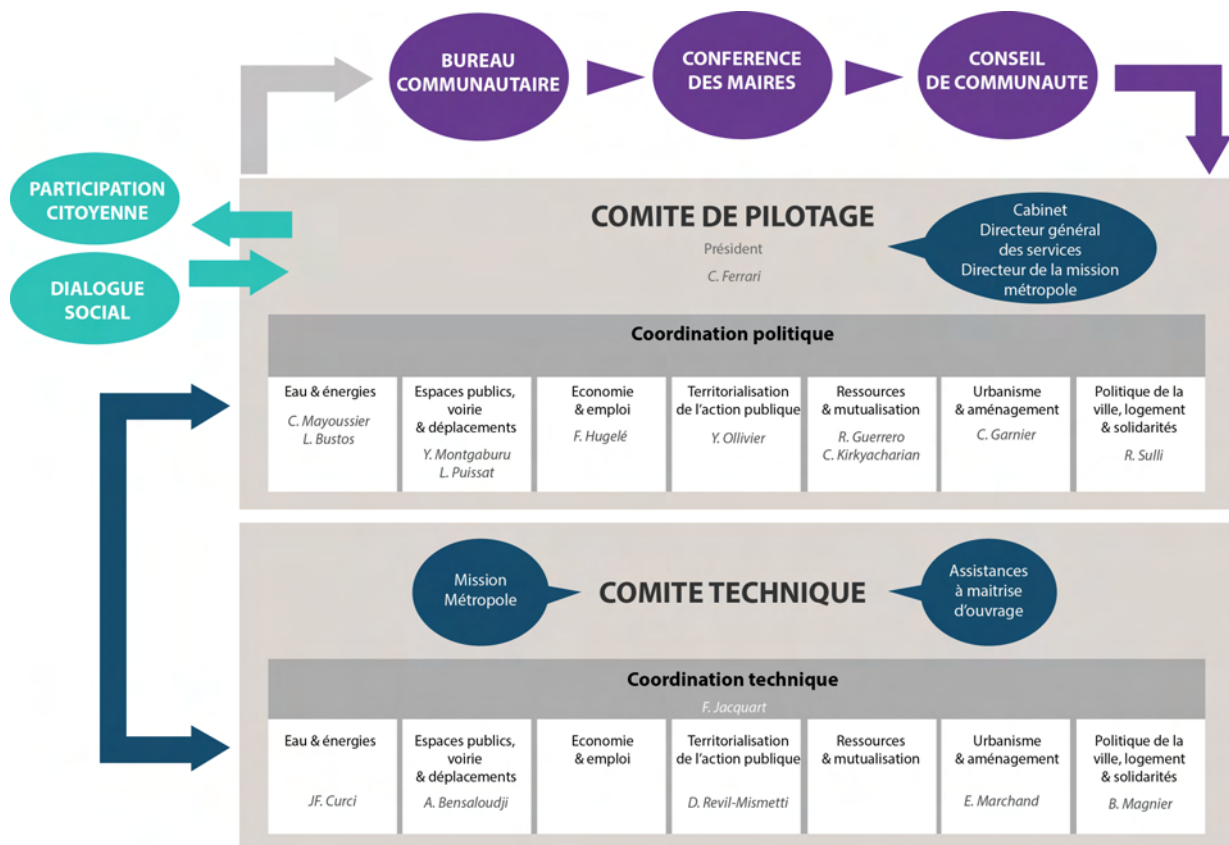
BUREAU COMMUNAUTAIRE

CONFERENCE DES MAIRES

CONSEIL DE COMMUNAUTE

PARTICIPATION CITOYENNE

DIALOGUE SOCIAL

COMITE DE PILOTAGE

Président

C. Ferrari

Cabinet
Directeur général des services
Directeur de la mission métropole

Coordination politique

| Eau & énergies | Espaces publics, voirie & déplacements | Economie & emploi | Territorialisation de l'action publique | Ressources & mutualisation | Urbanisme & aménagement | Politique de la ville, logement & solidarités |
|---|---|---|---|---|---|---|
| C. Mayoussier L. Bustos | Y. Montgaburu L. Puissat | F. Hugelé | Y. Ollivier | R. Guerrero C. Kirkyacharian | C. Garnier | R. Sulli |

Mission Métropole

COMITE TECHNIQUE

Assistances à maitrise d'ouvrage

Coordination technique

F. Jacquart

| Eau & énergies | Espaces publics, voirie & déplacements | Economie & emploi | Territorialisation de l'action publique | Ressources & mutualisation | Urbanisme & aménagement | Politique de la ville, logement & solidarités |
|---|---|---|---|---|---|---|
| JF. Curci | A. Bensaloudji | | D. Revil-Mismetti | | E. Marchand | B. Magnier |